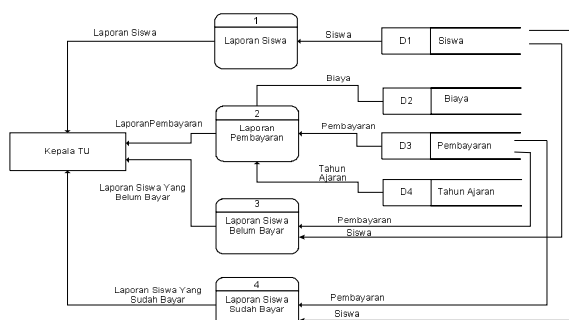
Laporan Siswa

1

Laporan Siswa

Siswa

D1

Siswa

Biaya

2

Laporan Pembayaran

D2

Biaya

LaporanPembayaran

Pembayaran

Kepala TU

D3

Pembayaran

Tahun Ajaran

D4

Tahun Ajaran

Laporan Siswa Yang Belum Bayar

3

Laporan Siswa Belum Bayar

Pembayaran

Siswa

Laporan Siswa Yang Sudah Bayar

4

Laporan Siswa Sudah Bayar

Pembayaran

Siswa